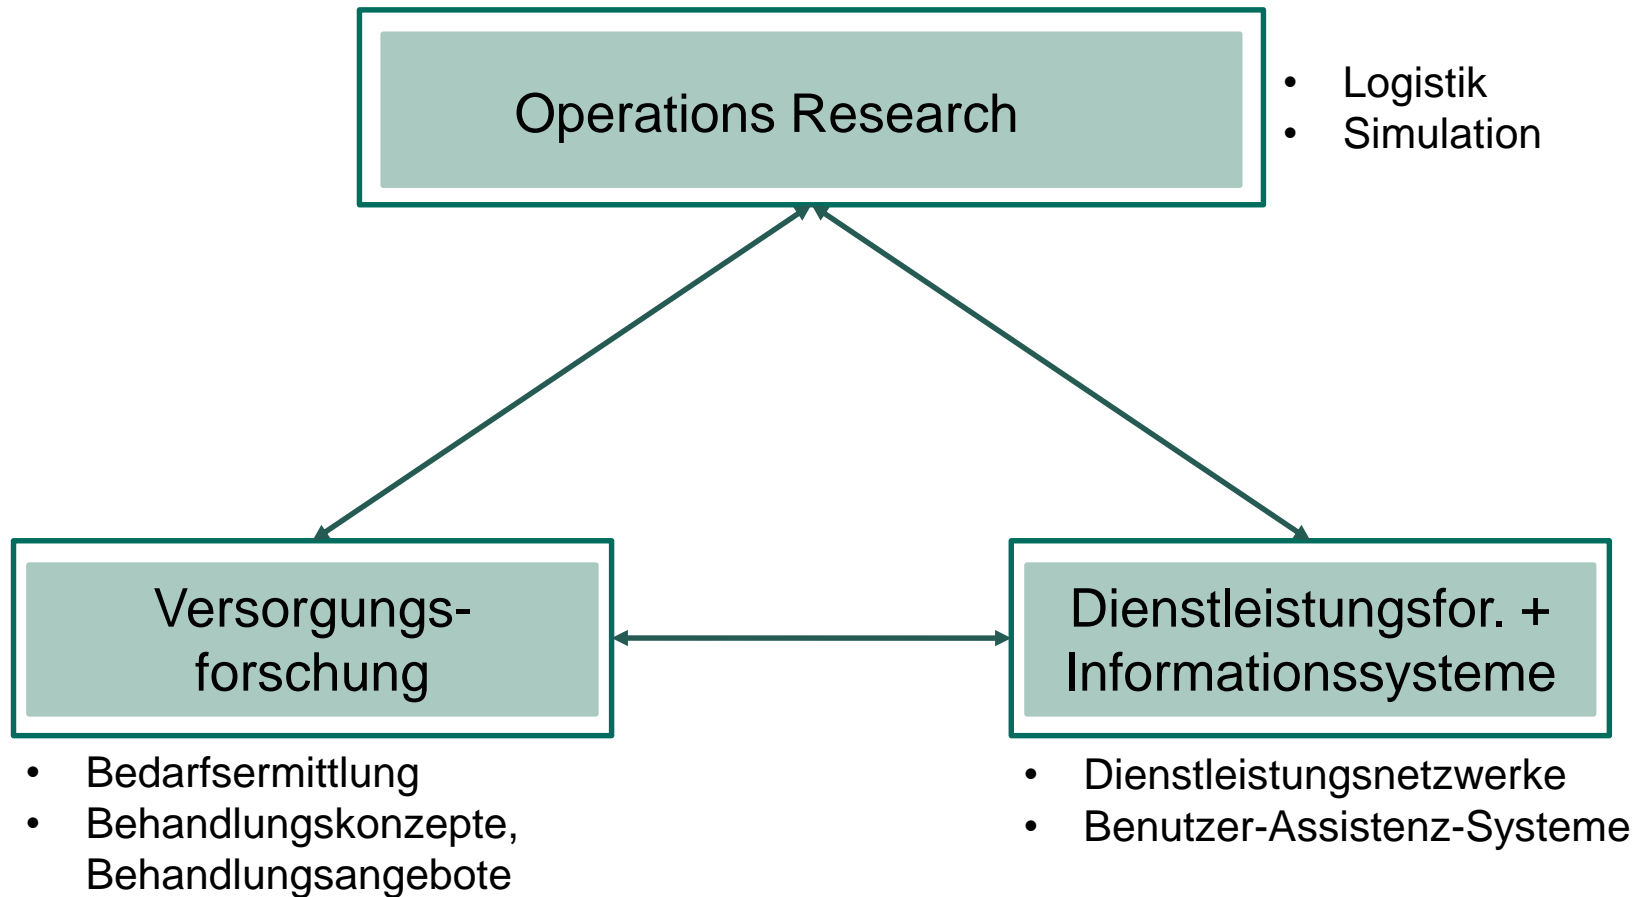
Operations Research

- Logistik
- Simulation

Versorgungs-
forschung

- Bedarfsermittlung
- Behandlungskonzepte, Behandlungsangebote

Dienstleistungsfor. +
Informationssysteme

- Dienstleistungsnetzwerke
- Benutzer-Assistenz-Systeme